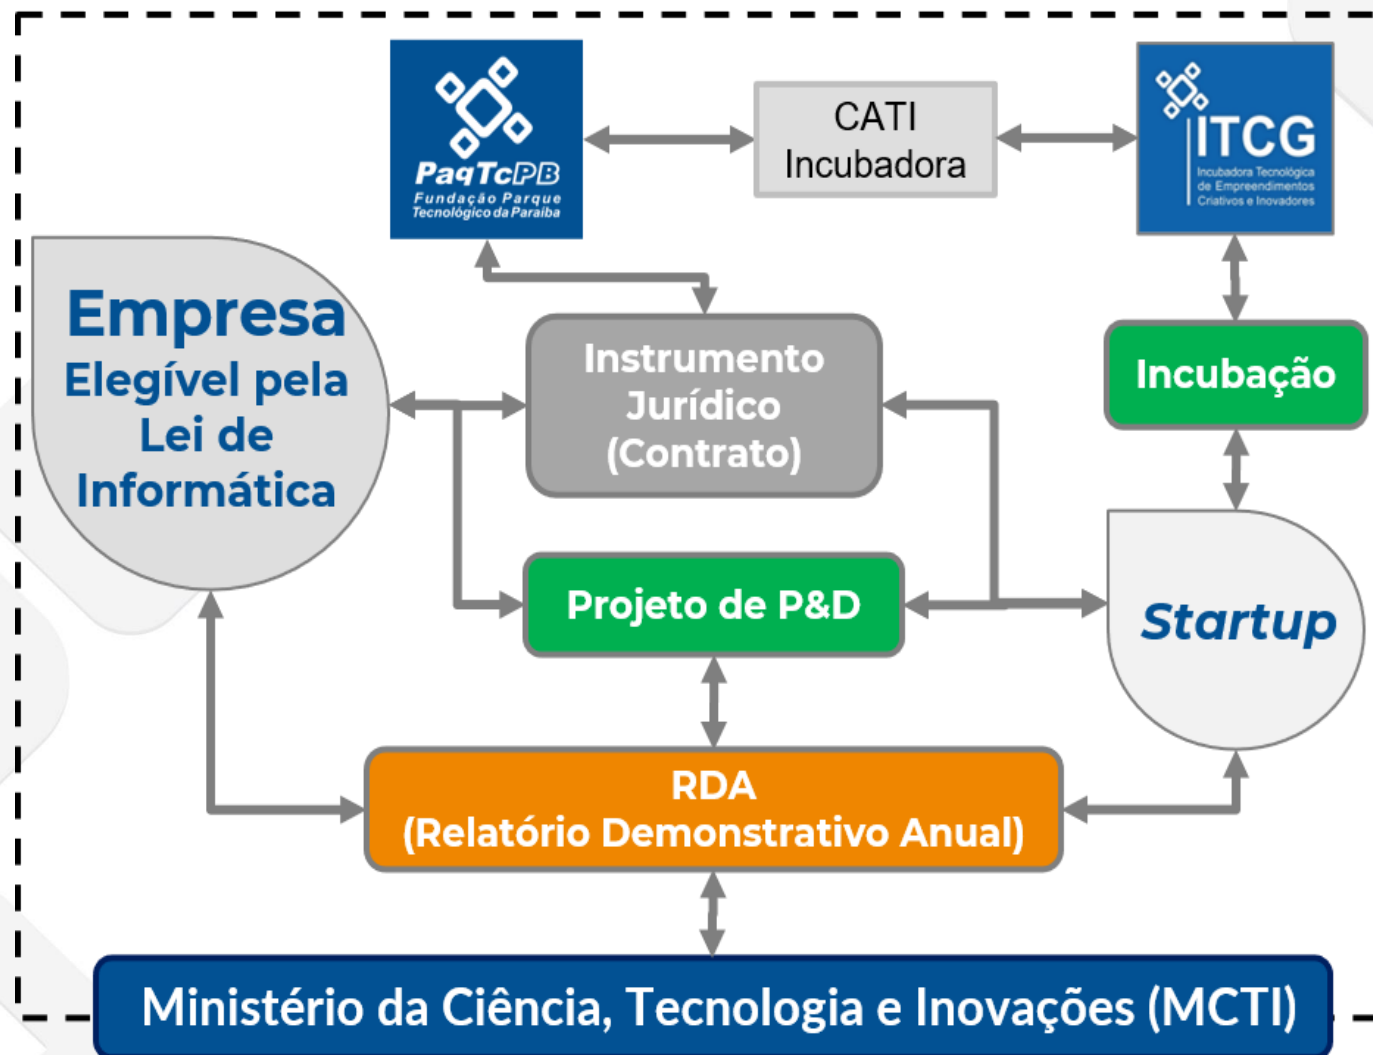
PaqTcPB
Fundação Parque Tecnológico da Paraíba

CATI
Incubadora

ITCG
Incubadora Tecnológica de Empreendimentos Criativos e Inovadores

Empresa
Elegível pela Lei de Informática

Instrumento Jurídico (Contrato)

Incubação

Projeto de P&D

Startup

RDA
(Relatório Demonstrativo Anual)

Ministério da Ciência, Tecnologia e Inovações (MCTI)